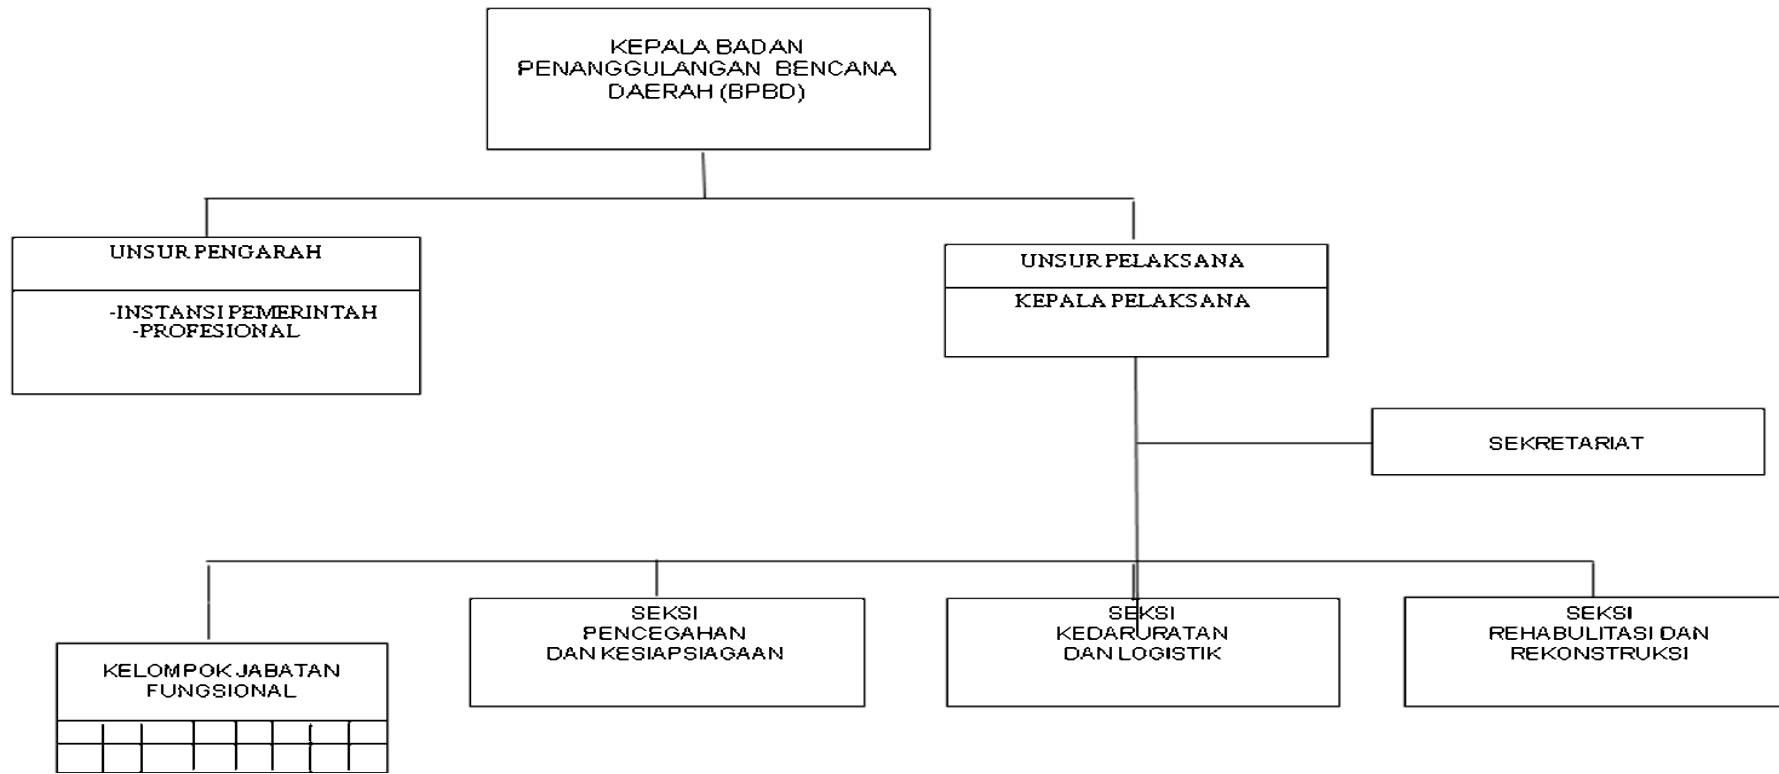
KEPALA BADAN PENANGGULANGAN BENCANA DAERAH (BPBD)

UNSUR PENGARAH

-INSTANSI PEMERINTAH
-PROFESIONAL

UNSUR PELAKSANA

KEPALA PELAKSANA

SEKRETARIAT

KELOMPOK JABATAN FUNGSIONAL

SEKSI PENCEGAHAN DAN KESIAPSIAGAAN

SEKSI KEDARURATAN DAN LOGISTIK

SEKSI REHABULITASI DAN REKONSTRUKSI